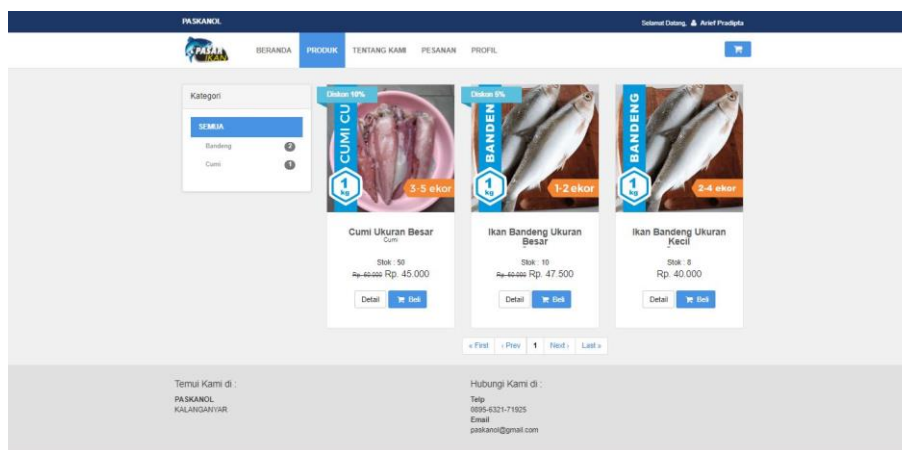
PASKANOL

Selamat Datang, Arief Pradipta

PASAR IKAN

BERANDA PRODUK TENTANG KAMI PESANAN PROFIL

Kategori

SEMUA

Bandeng 2

Cumi 1

Diskon 10%

CUMI CUMI

1 kg

3-5 ekor

Cumi Ukuran Besar

Cumi

Stok : 50

~~Rp. 50.000~~ Rp. 45.000

Detail Beli

Diskon 5%

BANDENG

1 kg

1-2 ekor

Ikan Bandeng Ukuran Besar

Stok : 10

~~Rp. 50.000~~ Rp. 47.500

Detail Beli

BANDENG

1 kg

2-4 ekor

Ikan Bandeng Ukuran Kecil

Stok : 8

Rp. 40.000

Detail Beli

« First ‹ Prev 1 Next › Last »

Temui Kami di :

PASKANOL

KALANGANYAR

Hubungi Kami di :

Telp

0895-6321-71925

Email

paskanol@gmail.com